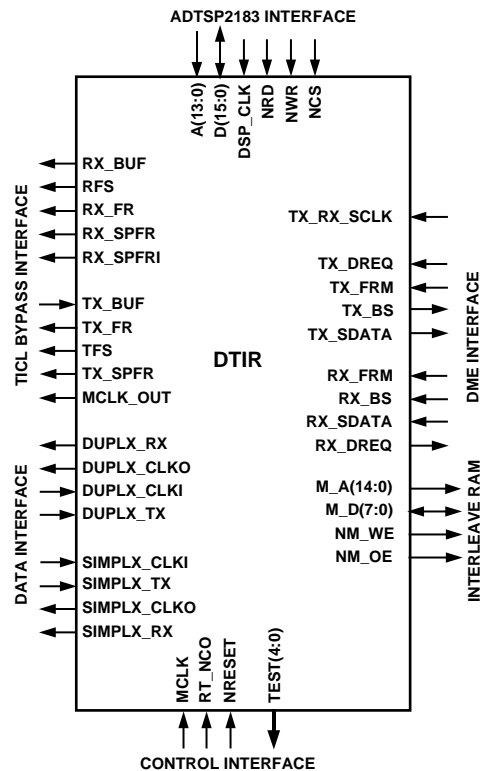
ADTSP2183 INTERFACE

A(13:0)
D(15:0)
DSP_CLK
NRD
NWR
NCS

TICL BYPASS INTERFACE

RX_BUF
RFS
RX_FR
RX_SPFR
RX_SPFRI
TX_BUF
TX_FR
TFS
TX_SPFR
MCLK_OUT

DATA INTERFACE

DUPLX_RX
DUPLX_CLKO
DUPLX_CLKI
DUPLX_TX
SIMPLX_CLKI
SIMPLX_TX
SIMPLX_CLKO
SIMPLX_RX

DTIR

TX_RX_SCLK
TX_DREQ
TX_FRM
TX_BS
TX_SDATA
RX_FRM
RX_BS
RX_SDATA
RX_DREQ

DME INTERFACE

M_A(14:0)
M_D(7:0)
NM_WE
NM_OE

INTERLEAVE RAM

MCLK
RT_NCO
NRESET
TEST(4:0)

CONTROL INTERFACE